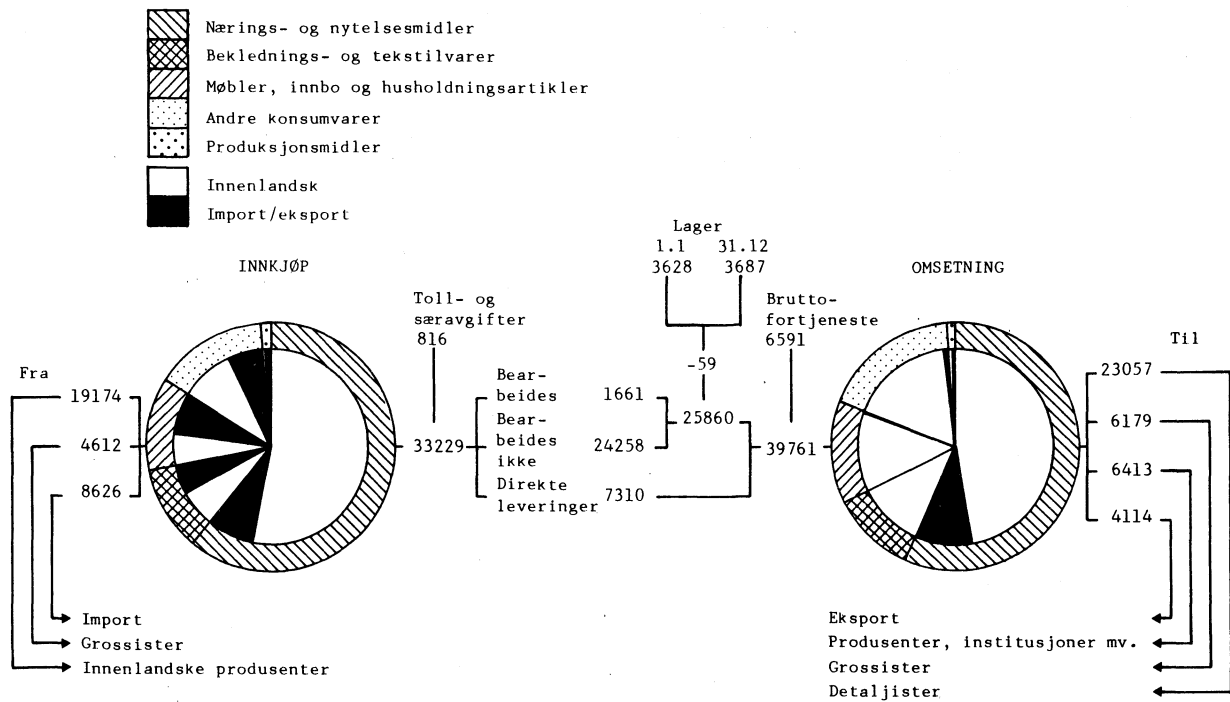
Nærings- og nytelsesmidler
Beklednings- og tekstilvarer
Møbler, innbo og husholdningsartikler
Andre konsumvarer
Produksjonsmidler
Innenlandsk
Import/eksport

INNKJØP

Fra
19174
4612
8626

Toll- og særavgifter
816

33229

Bearbeides
Bearbeides ikke
Direkte leveringer

1661
24258
7310

Lager
1.1 31.12
3628 3687

-59

25860

Bruttofortjeneste
6591

39761

OMSETNING

Til
23057
6179
6413
4114

Import
Grossister
Innenlandske produsenter

Eksport
Produsenter, institusjoner mv.
Grossister
Detaljister